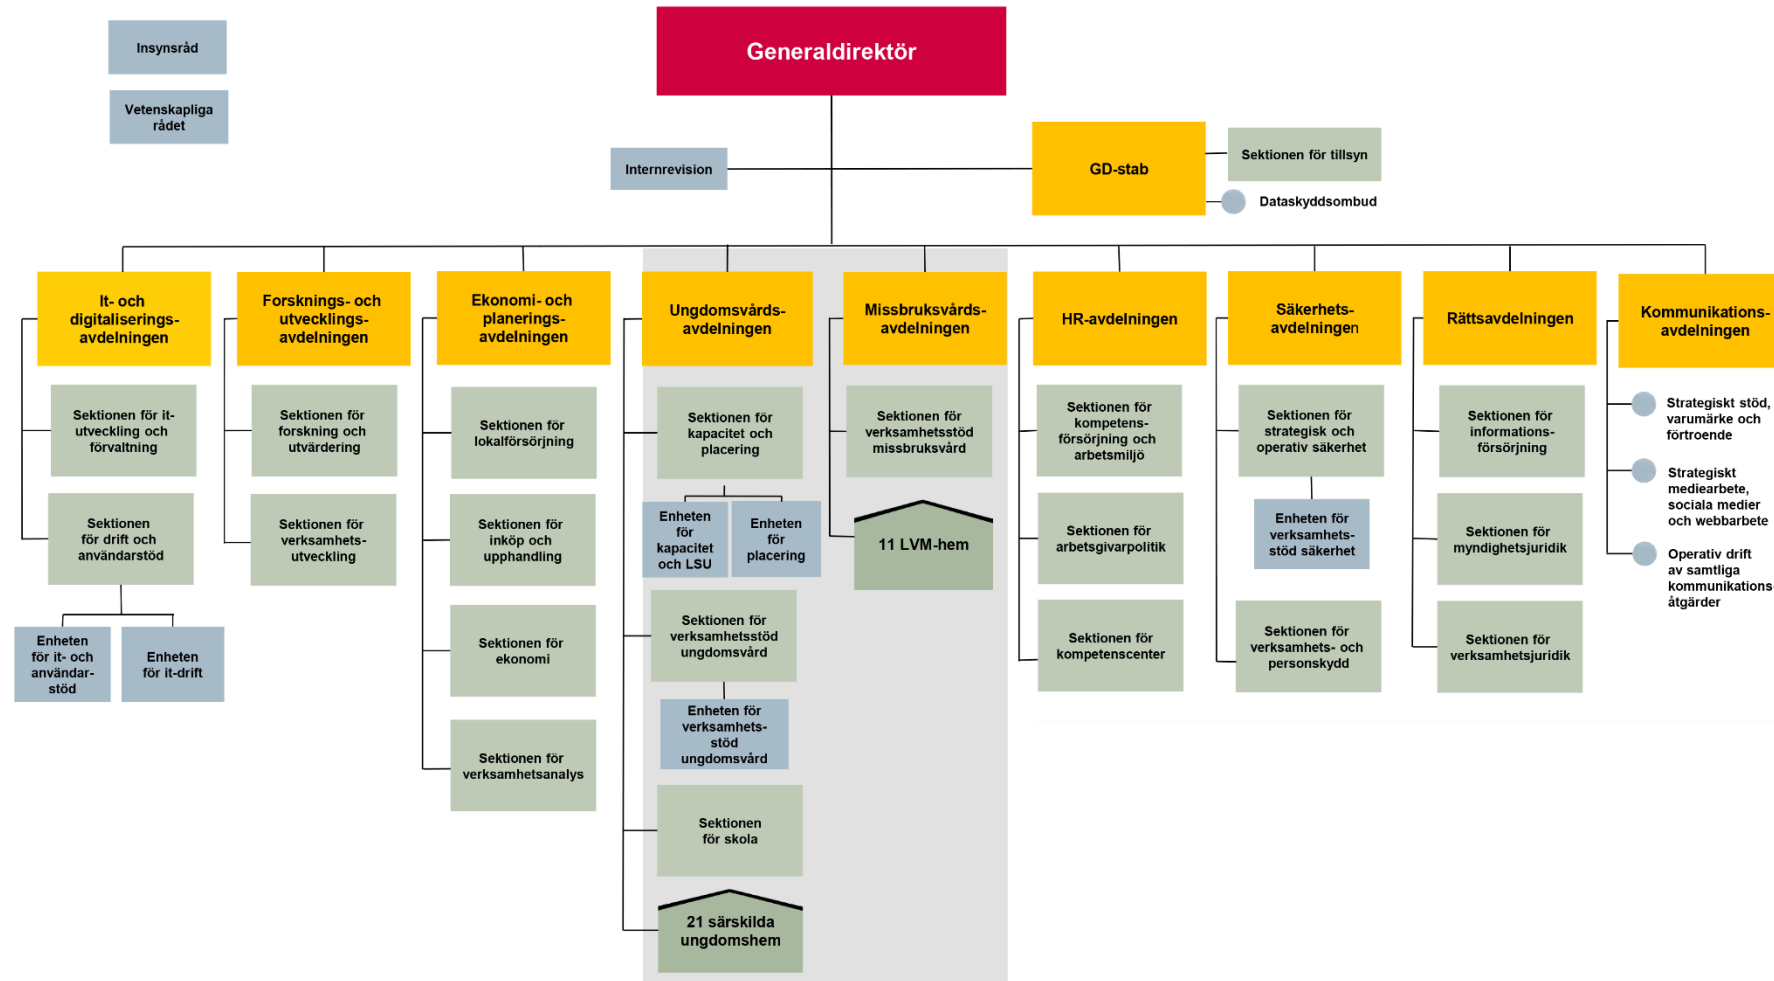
Insynsråd

Vetenskapliga rådet

Generaldirektör

Internrevision

GD-stab

Sektionen för tillsyn

Dataskyddsombud

It- och digitaliserings-avdelningen

Sektionen för it-utveckling och förvaltning

Sektionen för drift och användarstöd

Enheten för it- och användar-stöd

Enheten för it-drift

Forsknings- och utvecklings-avdelningen

Sektionen för forskning och utvärdering

Sektionen för verksamhets-utveckling

Ekonomi- och planerings-avdelningen

Sektionen för lokalförsörjning

Sektionen för inköp och upphandling

Sektionen för ekonomi

Sektionen för verksamhetsanalys

Ungdomsvårds-avdelningen

Sektionen för kapacitet och placering

Enheten för kapacitet och LSU

Enheten för placering

Sektionen för verksamhetsstöd ungdomsvård

Enheten för verksamhets-stöd ungdomsvård

Sektionen för skola

21 särskilda ungdomshem

Missbruksvårds-avdelningen

Sektionen för verksamhetsstöd missbruksvård

11 LVM-hem

HR-avdelningen

Sektionen för kompetens-försörjning och arbetsmiljö

Sektionen för arbetsgivarpolitik

Sektionen för kompetenscenter

Säkerhets-avdelningen

Sektionen för strategisk och operativ säkerhet

Enheten för verksamhets-stöd säkerhet

Sektionen för verksamhets- och personskydd

Rättsavdelningen

Sektionen för informations-försörjning

Sektionen för myndighetsjuridik

Sektionen för verksamhetsjuridik

Kommunikations-avdelningen

Strategiskt stöd, varumärke och förtroende

Strategiskt mediearbete, sociala medier och webbarbete

Operativ drift av samtliga kommunikations åtgärder